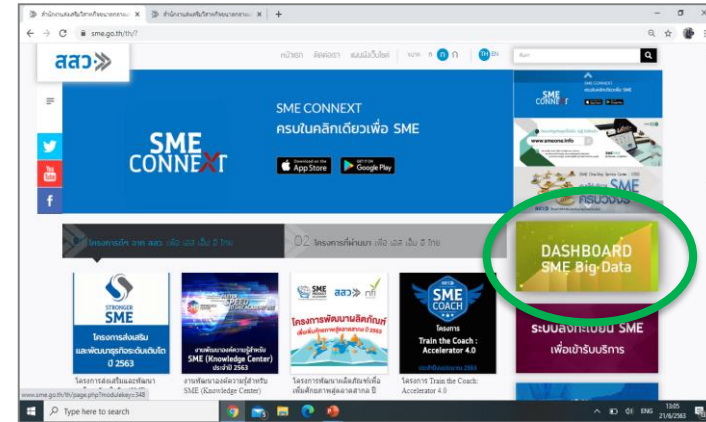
สำนักงานส่งเสริมวิสาหกิจขนาดกลางและ ×
สำนักงานส่งเสริมวิสาหกิจขนาดกลางและ ×
+
sme.go.th/th/?
สสว≫
หน้าแรก ติดต่อเรา แผนผังเว็บไซต์ ขนาด ก ก ก TH EN
ค้นหา
SME CONNEXT
ครบในคลิกเดียวเพื่อ SME
SME CONNEXT
App Store
Google Play
SME CONNEXT
www.smeone.info
SME
ครบวงจร
DASHBOARD
SME Big-Data
01 โครงการใหม่ จาก สสว. เพื่อ เอส เอ็ม อี ไทย
02 โครงการที่ผ่านมา เพื่อ เอส เอ็ม อี ไทย
STRONGER SME
โครงการส่งเสริมและพัฒนาธุรกิจระดับเติบโต ปี 2563
งานพัฒนาองค์ความรู้สำหรับ SME (Knowledge Center) ประจำปี 2563
โครงการพัฒนาผลิตภัณฑ์ เพื่อเพิ่มโอกาสสู่ตลาดสากล ปี 2563
SME COACH
โครงการ Train the Coach : Accelerator 4.0
ระบบลงทะเบียน SME เพื่อเข้ารับบริการ
โครงการส่งเสริมและพัฒนา
งานพัฒนาองค์ความรู้สำหรับ SME (Knowledge Center)
โครงการพัฒนาผลิตภัณฑ์เพื่อเพิ่มโอกาสสู่ตลาดสากล ปี
โครงการ Train the Coach: Accelerator 4.0
www.sme.go.th/th/page.php?modulekey=348
Type here to search
ENG 13:05 21/6/2563